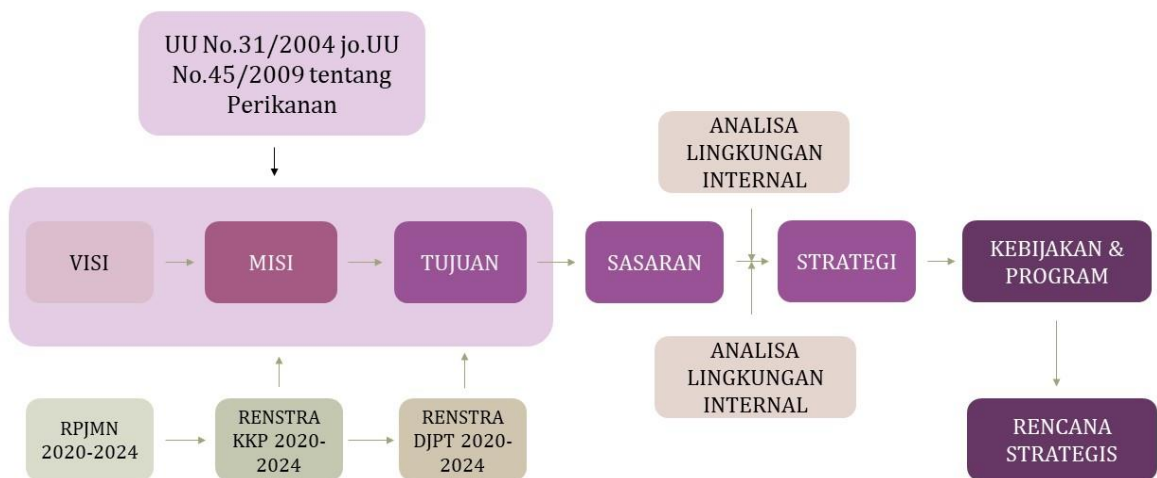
UU No.31/2004 jo.UU No.45/2009 tentang Perikanan

ANALISA LINGKUNGAN INTERNAL

VISI

MISI

TUJUAN

SASARAN

STRATEGI

KEBIJAKAN & PROGRAM

ANALISA LINGKUNGAN INTERNAL

RPJMN 2020-2024

RENSTRA KKP 2020-2024

RENSTRA DJPT 2020-2024

RENCANA STRATEGIS